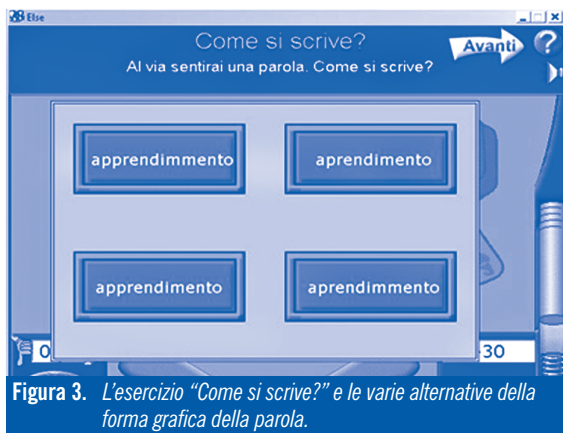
Else

Come si scrive?

Al via sentirai una parola. Come si scrive?

Avanti

?

apprendimmento

aprendimento

apprendimento

aprendimmento

0

30

Figura 3. L'esercizio "Come si scrive?" e le varie alternative della forma grafica della parola.